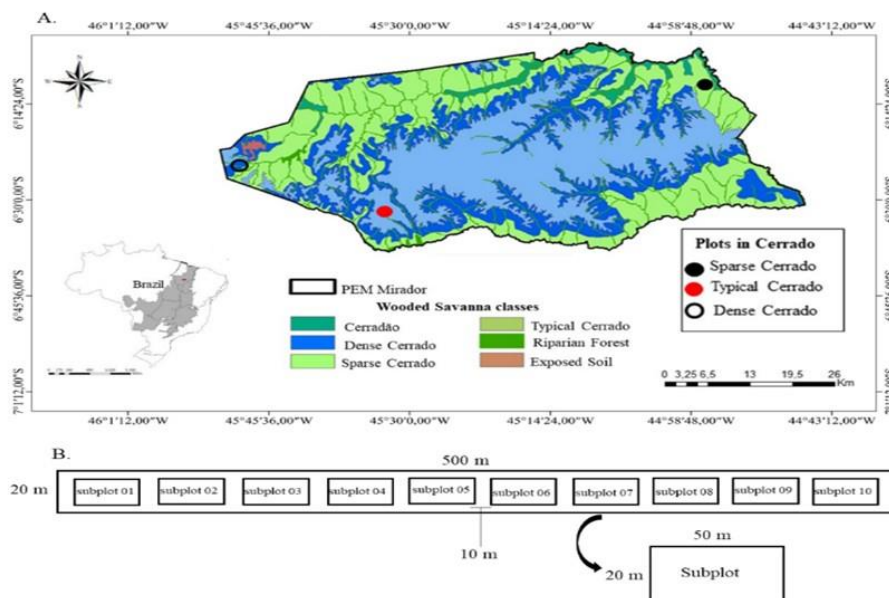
A.

46°1'12,00"W 45°45'36,00"W 45°30'0,00"W 45°14'24,00"W 44°58'48,00"W 44°43'12,00"W

6°14'24,00"S
6°30'0,00"S
6°45'36,00"S
7°1'12,00"S

Brazil

PEM Mirador

Wooded Savanna classes

Cerradão
Dense Cerrado
Sparse Cerrado
Typical Cerrado
Riparian Forest
Exposed Soil

Plots in Cerrado
Sparse Cerrado
Typical Cerrado
Dense Cerrado

0 3,25 6,5 13 19,5 26 Km

46°1'12,00"W 45°45'36,00"W 45°30'0,00"W 45°14'24,00"W 44°58'48,00"W 44°43'12,00"W

B.

500 m

20 m

| subplot 01 | subplot 02 | subplot 03 | subplot 04 | subplot 05 | subplot 06 | subplot 07 | subplot 08 | subplot 09 | subplot 10 |
|---|---|---|---|---|---|---|---|---|---|

10 m

50 m

20 m Subplot